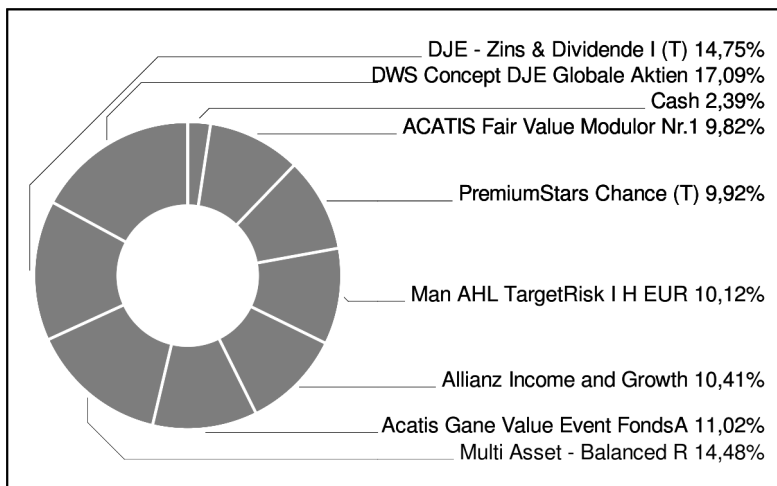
DJE - Zins & Dividende I (T) 14,75%
DWS Concept DJE Globale Aktien 17,09%
Cash 2,39%
ACATIS Fair Value Modulor Nr.1 9,82%
PremiumStars Chance (T) 9,92%
Man AHL TargetRisk I H EUR 10,12%
Allianz Income and Growth 10,41%
Acatis Gane Value Event FondsA 11,02%
Multi Asset - Balanced R 14,48%